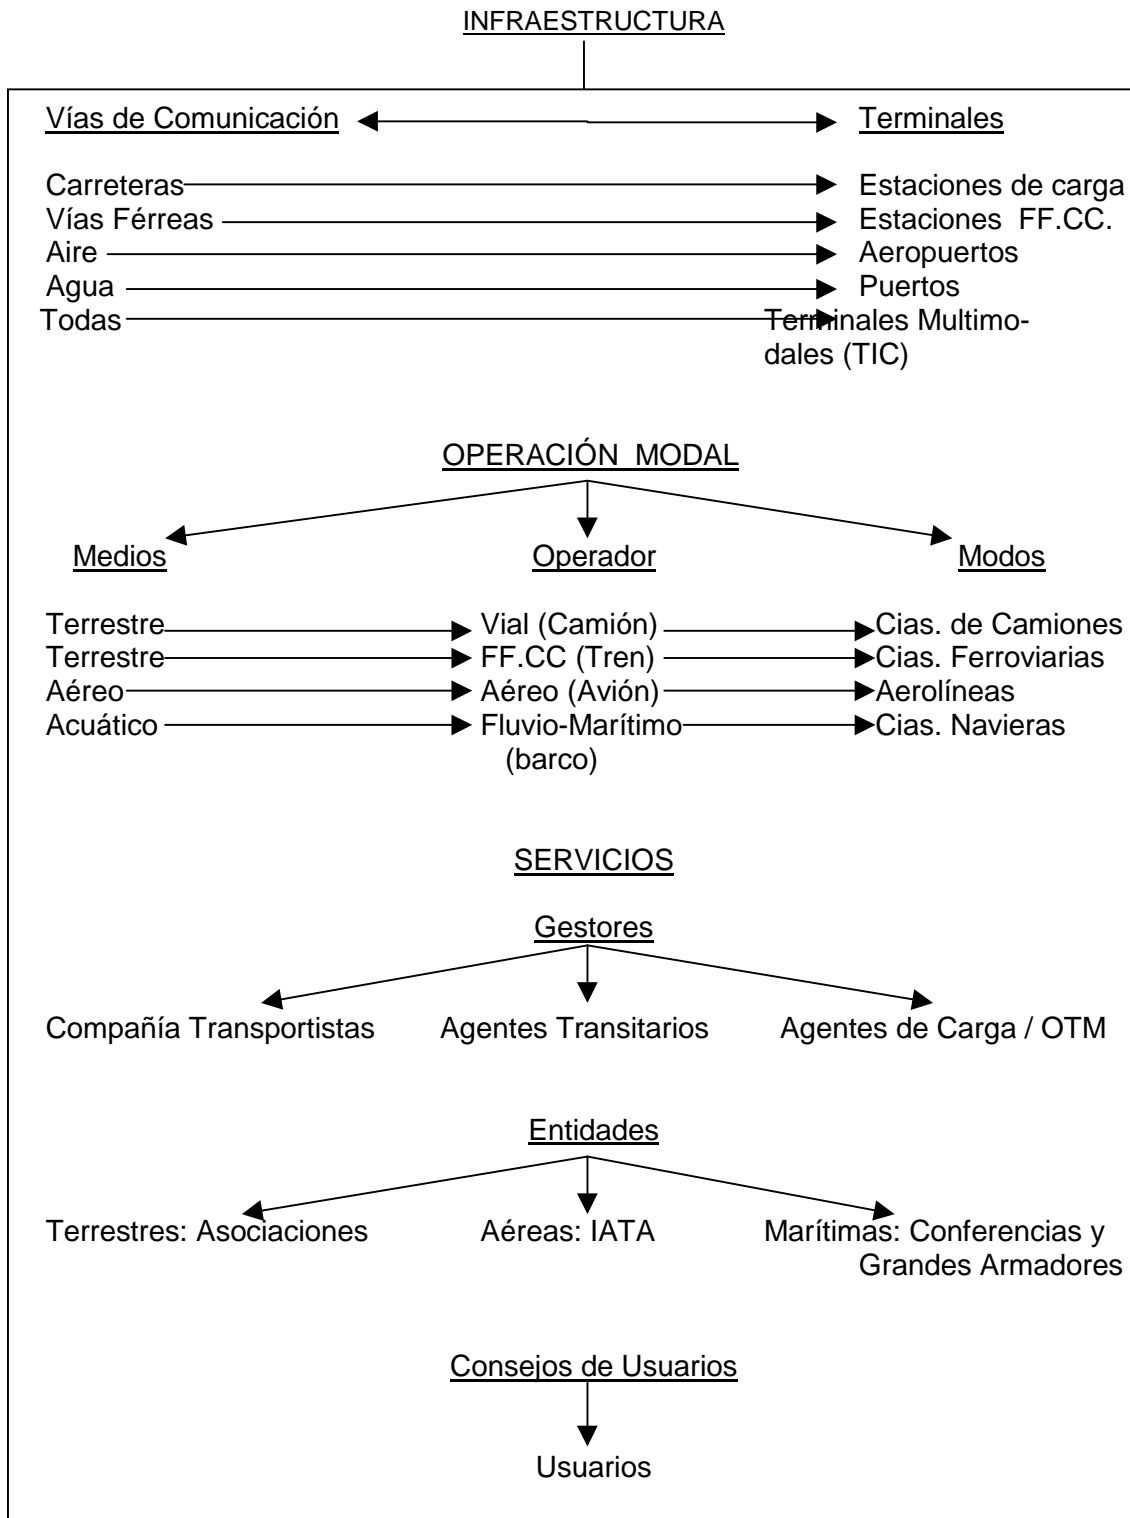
INFRAESTRUCTURA

Vías de Comunicación | Terminales

Carreteras → Estaciones de carga
Vías Férreas → Estaciones FF.CC.
Aire → Aeropuertos
Agua → Puertos
Todas → Terminales Multimodales (TIC)

OPERACIÓN MODAL

Medios | Operador | Modos

Terrestre → Vial (Camión) → Cias. de Camiones
Terrestre → FF.CC (Tren) → Cias. Ferroviarias
Aéreo → Aéreo (Avión) → Aerolíneas
Acuático → Fluvio-Marítimo (barco) → Cias. Navieras

SERVICIOS

Gestores

Compañía Transportistas | Agentes Transitarios | Agentes de Carga / OTM

Entidades

Terrestres: Asociaciones | Aéreas: IATA | Marítimas: Conferencias y Grandes Armadores

Consejos de Usuarios

Usuarios